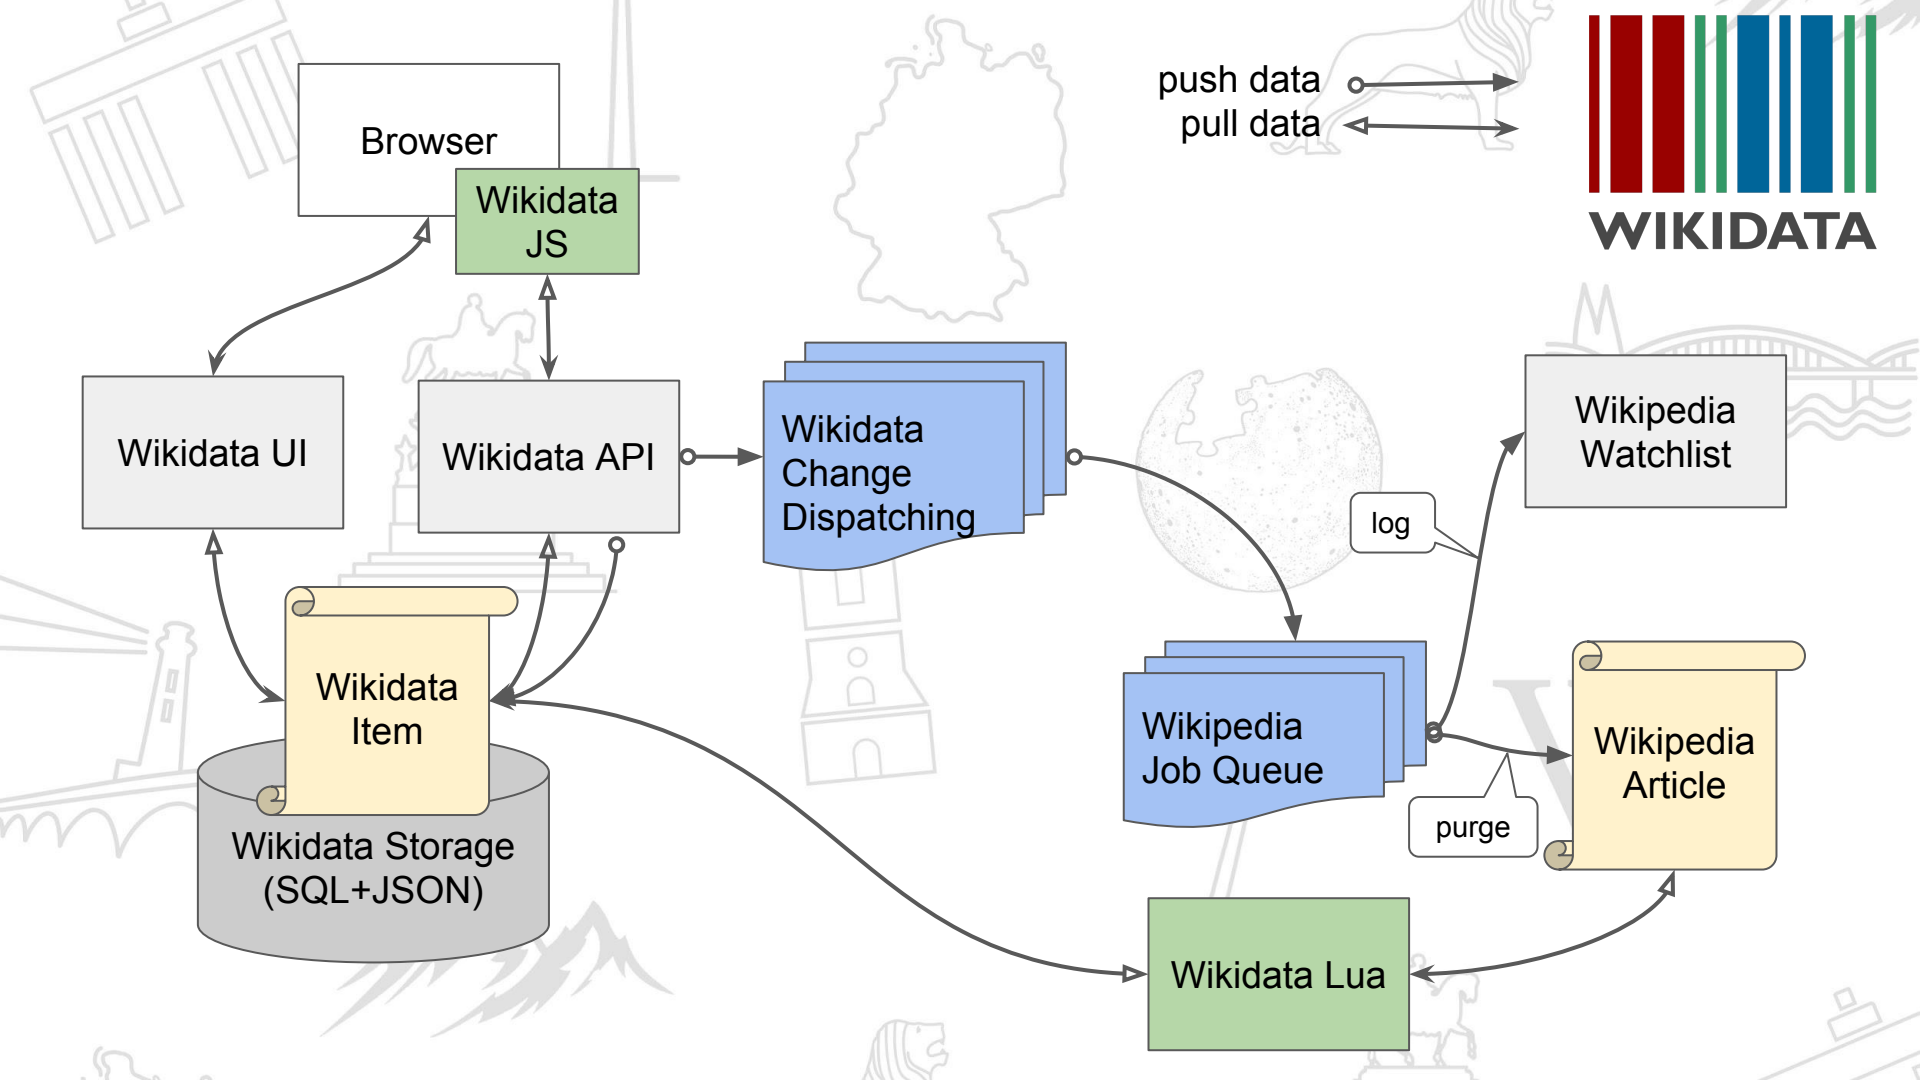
push data
pull data

WIKIDATA

Browser

Wikidata JS

Wikidata UI

Wikidata API

Wikidata Change Dispatching

Wikipedia Watchlist

log

Wikidata Item

Wikidata Storage (SQL+JSON)

Wikipedia Job Queue

Wikipedia Article

purge

Wikidata Lua